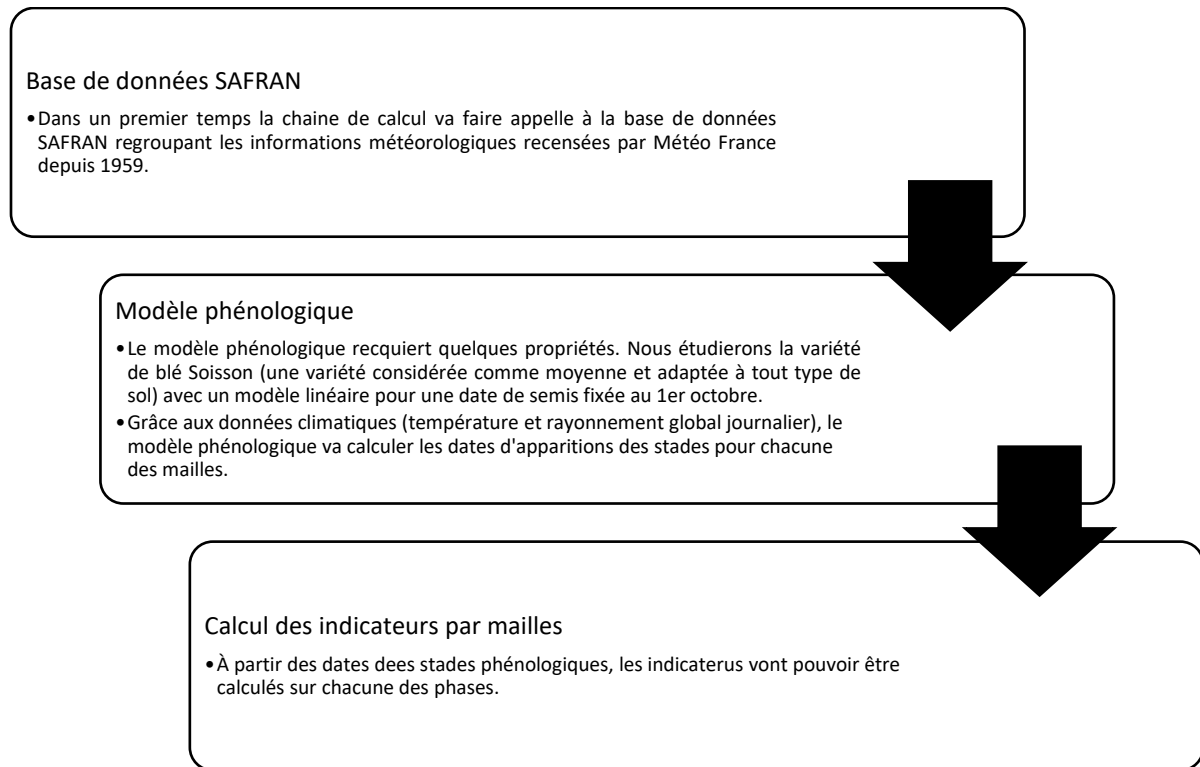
Base de données SAFRAN

•Dans un premier temps la chaine de calcul va faire appelle à la base de données SAFRAN regroupant les informations météorologiques recensées par Météo France depuis 1959.

Modèle phénologique

•Le modèle phénologique recquiert quelques propriétés. Nous étudierons la variété de blé Soisson (une variété considérée comme moyenne et adaptée à tout type de sol) avec un modèle linéaire pour une date de semis fixée au 1er octobre.

•Grâce aux données climatiques (température et rayonnement global journalier), le modèle phénologique va calculer les dates d'apparitions des stades pour chacune des mailles.

Calcul des indicateurs par mailles

•À partir des dates dees stades phénologiques, les indicaterus vont pouvoir être calculés sur chacune des phases.